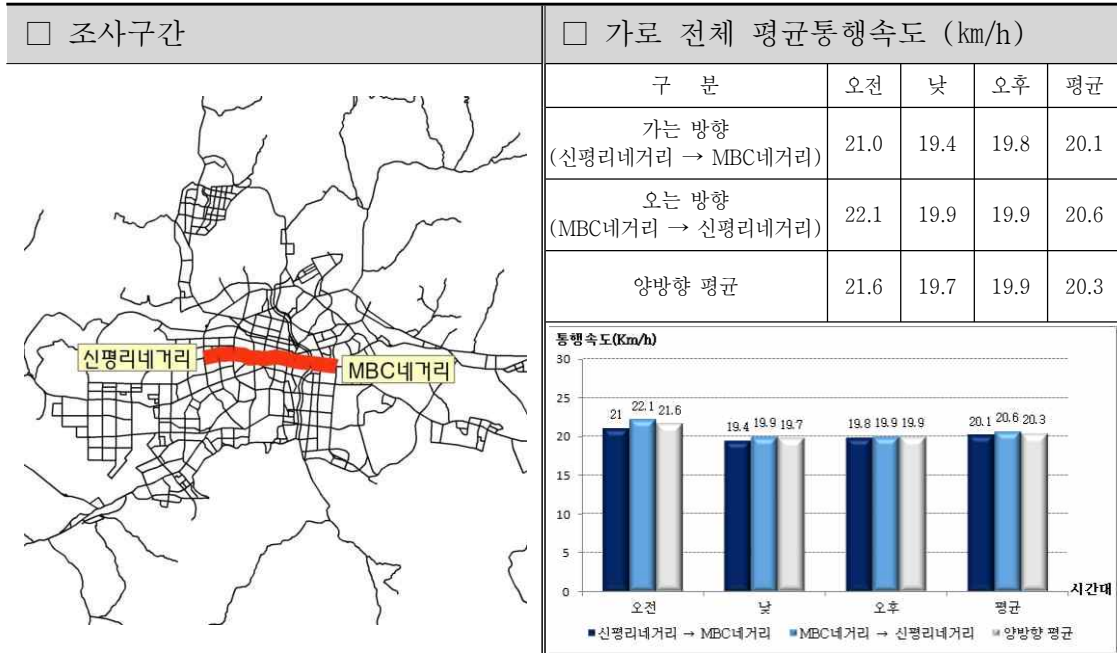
□ 조사구간

신평리네거리

MBC네거리

□ 가로 전체 평균통행속도 (km/h)

| 구 분 | 오전 | 낮 | 오후 | 평균 |
|---|---|---|---|---|
| 가는 방향 (신평리네거리 → MBC네거리) | 21.0 | 19.4 | 19.8 | 20.1 |
| 오는 방향 (MBC네거리 → 신평리네거리) | 22.1 | 19.9 | 19.9 | 20.6 |
| 양방향 평균 | 21.6 | 19.7 | 19.9 | 20.3 |

통행속도(Km/h)
30
25
20
15
10
5
0
21 22.1 21.6
19.4 19.9 19.7
19.8 19.9 19.9
20.1 20.6 20.3
오전 낮 오후 평균
시간대
■신평리네거리 → MBC네거리 ■MBC네거리 → 신평리네거리 ■양방향 평균